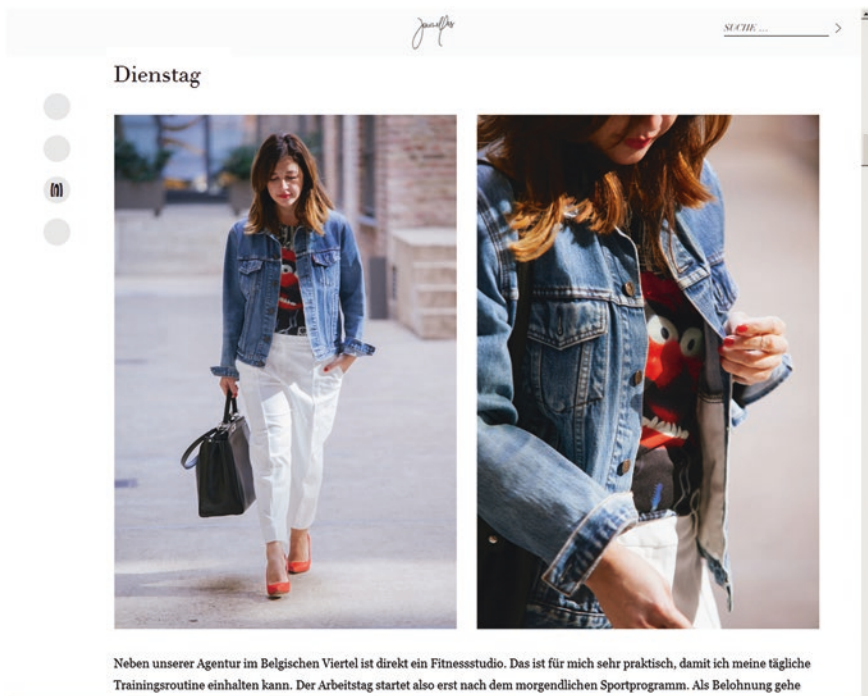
SUCHE ...

Dienstag

Neben unserer Agentur im Belgischen Viertel ist direkt ein Fitnessstudio. Das ist für mich sehr praktisch, damit ich meine tägliche Trainingsroutine einhalten kann. Der Arbeitstag startet also erst nach dem morgendlichen Sportprogramm. Als Belohnung gehe